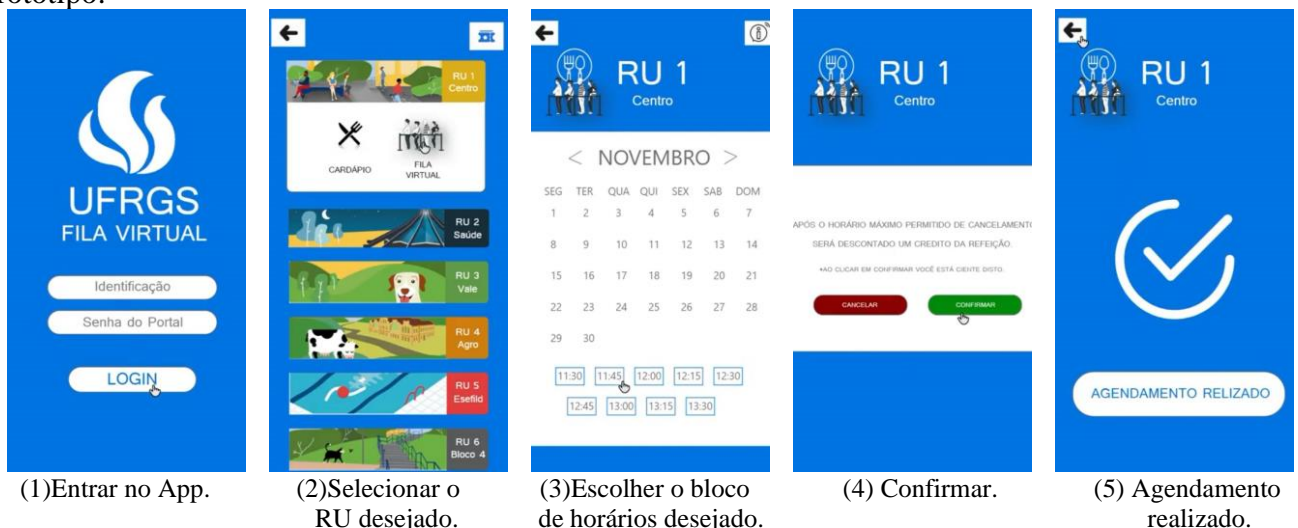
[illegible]ototipo.

UFRGS
FILA VIRTUAL

Identificação

Senha do Portal

LOGIN

(1)Entrar no App.

RU 1
Centro

CARDÁPIO

FILA VIRTUAL

RU 2
Saúde

RU 3
Vale

RU 4
Agro

RU 5
Esefid

RU 6
Bloco 4

(2)Selecionar o RU desejado.

RU 1
Centro

< NOVEMBRO >

| SEG | TER | QUA | QUI | SEX | SAB | DOM |
|---|---|---|---|---|---|---|
| 1 | 2 | 3 | 4 | 5 | 6 | 7 |
| 8 | 9 | 10 | 11 | 12 | 13 | 14 |
| 15 | 16 | 17 | 18 | 19 | 20 | 21 |
| 22 | 23 | 24 | 25 | 26 | 27 | 28 |
| 29 | 30 | | | | | |

11:30 11:45 12:00 12:15 12:30
12:45 13:00 13:15 13:30

(3)Escolher o bloco de horários desejado.

RU 1
Centro

APÓS O HORÁRIO MÁXIMO PERMITIDO DE CANCELAMENT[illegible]
SERÁ DESCONTADO UM CREDITO DA REFEIÇÃO.

•AO CLICAR EM CONFIRMAR VOCÊ ESTÁ CIENTE DISTO.

CANCELAR

CONFIRMAR

(4) Confirmar.

RU 1
Centro

AGENDAMENTO RELIZADO

(5) Agendamento realizado.